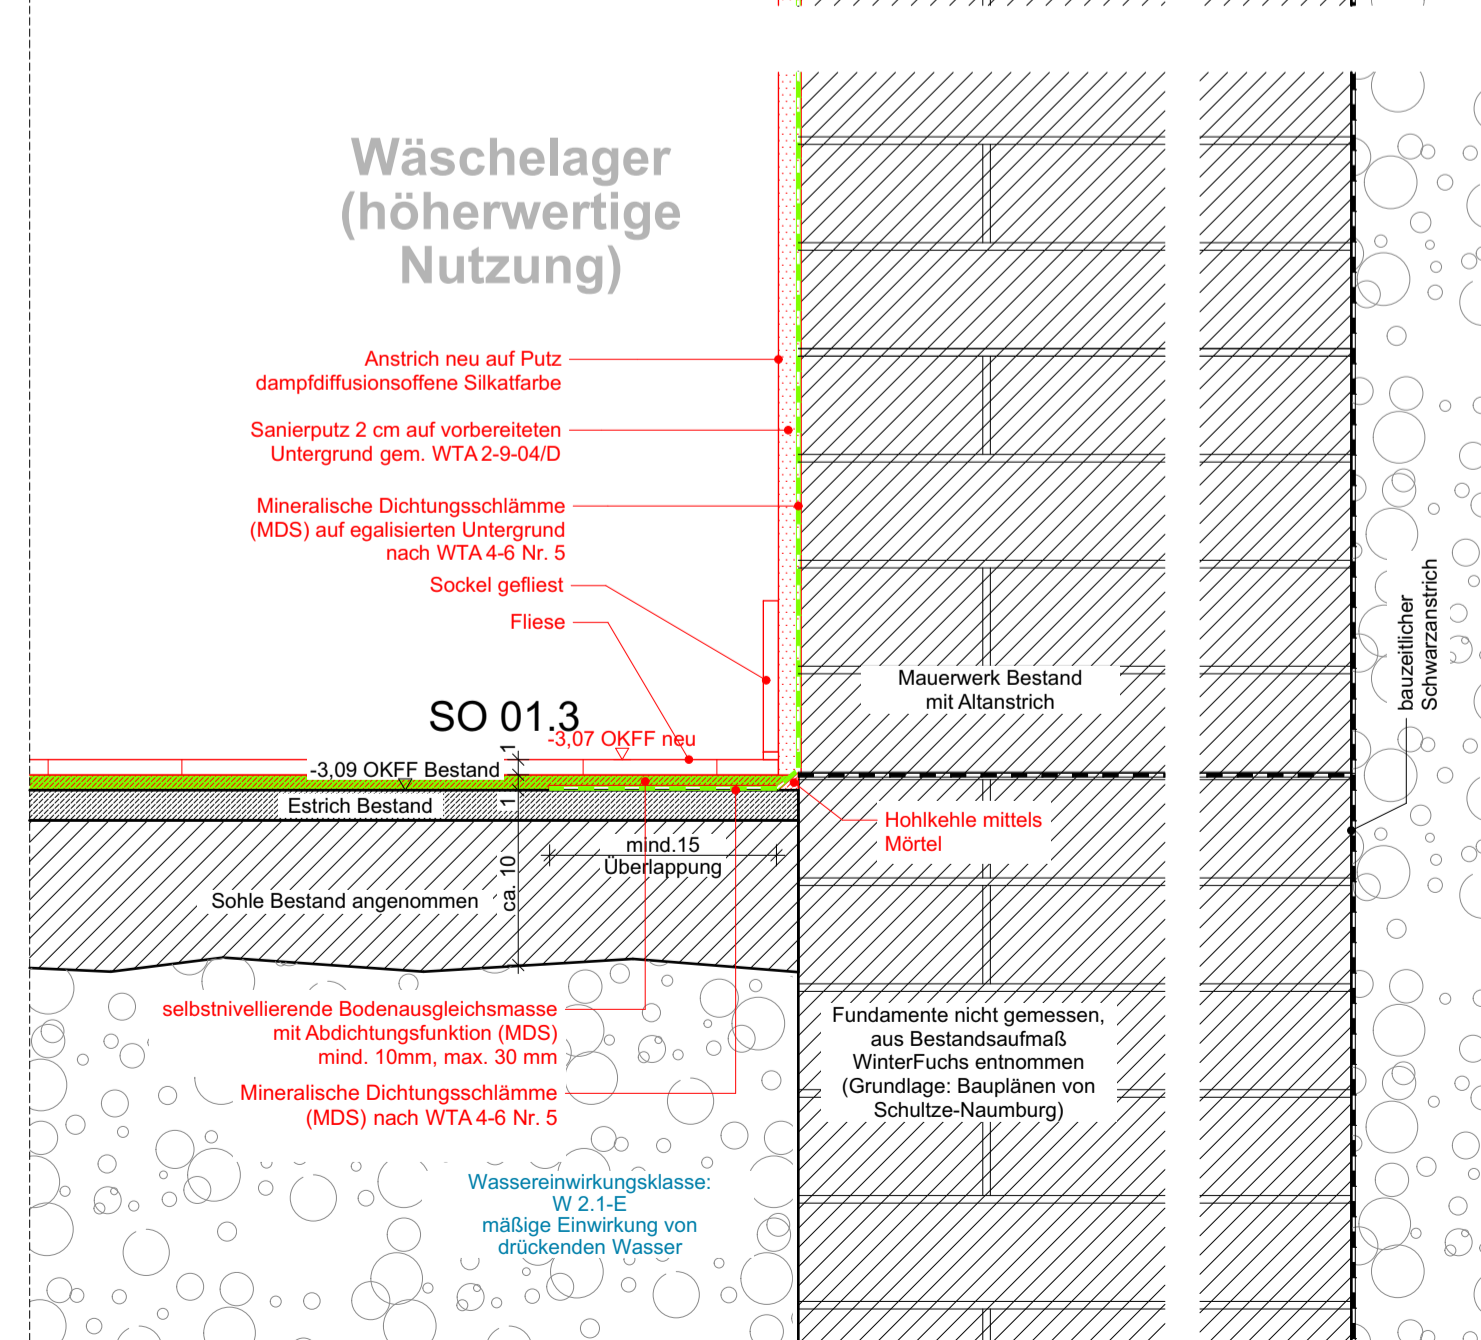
Wäschelager (höherwertige Nutzung)

Anstrich neu auf Putz dampfdiffusionsoffene Silkatfarbe

Sanierputz 2 cm auf vorbereiteten Untergrund gem. WTA 2-9-04/D

Mineralische Dichtungsschlämme (MDS) auf egalisierten Untergrund nach WTA 4-6 Nr. 5

Sockel gefliest

Fliese

SO 01.3

-3,07 OKFF neu

-3,09 OKFF Bestand

1

Estrich Bestand

1

Mauerwerk Bestand mit Altanstrich

bauzeitlicher Schwarzanstrich

Hohlkehle mittels Mörtel

mind.15 Überlappung

ca. 10

Sohle Bestand angenommen

selbstnivellierende Bodenausgleichsmasse mit Abdichtungsfunktion (MDS) mind. 10mm, max. 30 mm

Mineralische Dichtungsschlämme (MDS) nach WTA 4-6 Nr. 5

Fundamente nicht gemessen, aus Bestandsaufmaß WinterFuchs entnommen (Grundlage: Bauplänen von Schultze-Naumburg)

Wassereinwirkungsklasse: W 2.1-E mäßige Einwirkung von drückenden Wasser